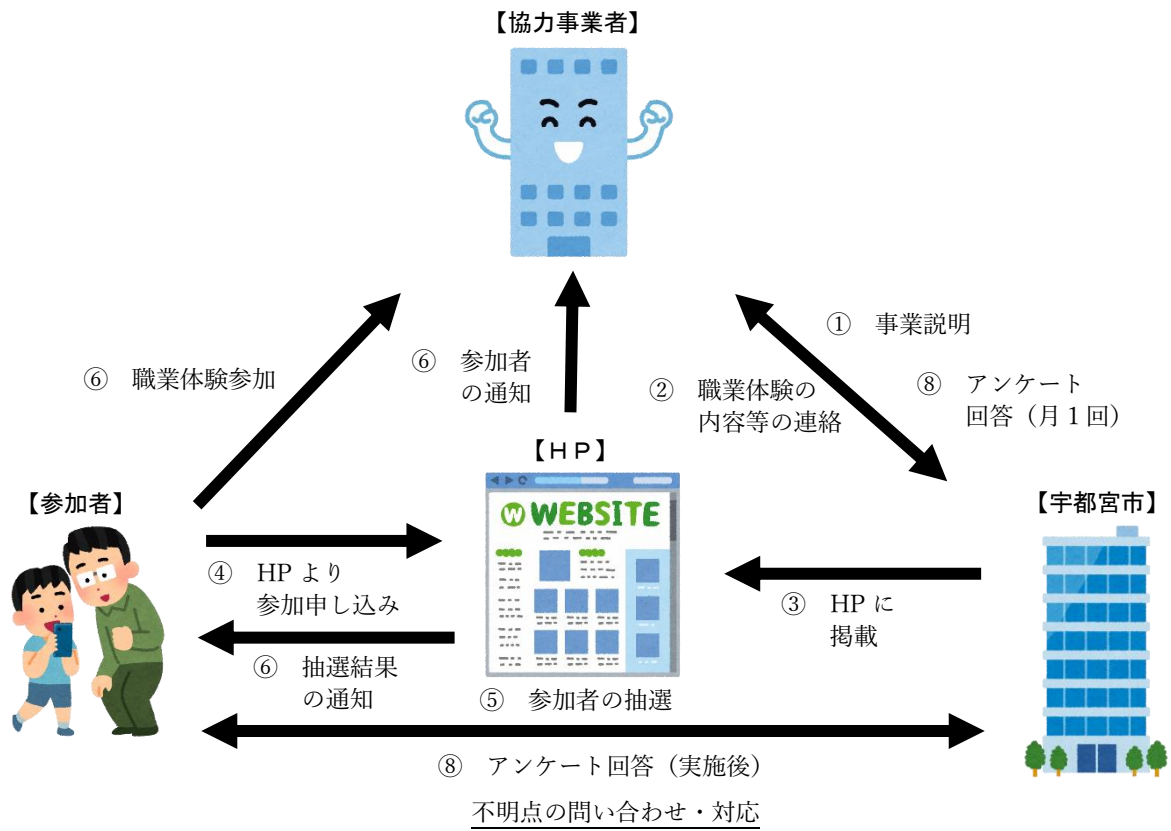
【協力事業者】

⑥ 職業体験参加

⑥ 参加者の通知

② 職業体験の内容等の連絡

① 事業説明

⑧ アンケート回答（月１回）

【ＨＰ】

W WEBSITE

【参加者】

④ HP より参加申し込み

⑥ 抽選結果の通知

⑤ 参加者の抽選

③ HP に掲載

【宇都宮市】

⑧ アンケート回答（実施後）

不明点の問い合わせ・対応